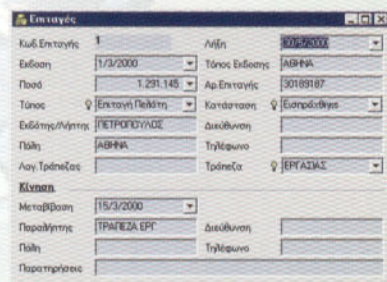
Επιταγές

Κωδ.Επιταγής 1
Λήξη 30/5/2000
Έκδοση 1/3/2000
Τόπος Έκδοσης ΑΘΗΝΑ
Ποσό 1.291.145
Αρ.Επιταγής 30189187
Τύπος Επιταγή Πελάτη
Κατάσταση Εισπράχθηκε
Εκδότης/Νήτης ΠΕΤΡΟΠΟΥΛΟΣ
Διεύθυνση
Πόλη ΑΘΗΝΑ
Τηλέφωνο
Λογ.Τράπεζας
Τράπεζα ΕΡΓΑΣΙΑΣ

Κίνηση
Μεταβίβαση 15/3/2000
Παραλήπτης ΤΡΑΠΕΖΑ ΕΡΓ
Διεύθυνση
Πόλη
Τηλέφωνο
Παρατηρήσεις